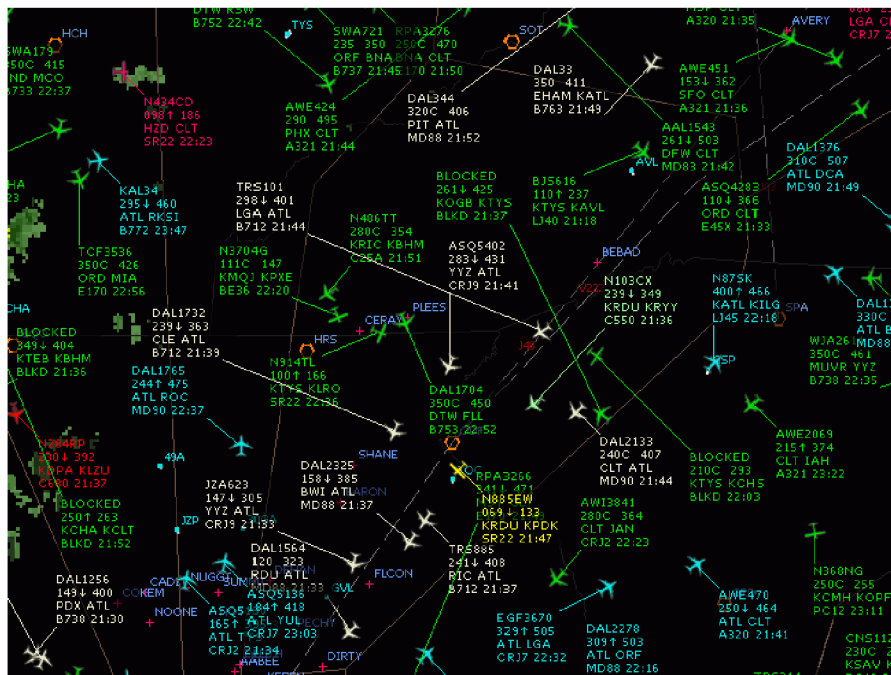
DTW RSW
B752 22:42
TYS
SWA721 RPA3276
235 350 250C 470
ORF BNA BNA CLT
B737 21:45 E170 21:50
SOT
MSP CLT
A320 21:35
AVERY
LGA CLT
CRJ7 23:37
HCH
SWA179
350C 415
ND MCO
B733 22:37
N434CD
098↑ 186
HZD CLT
SR22 22:23
AWE424
290 495
PHX CLT
A321 21:44
DAL344
320C 406
PIT ATL
MD88 21:52
DAL33
350 411
EHAM KATL
B763 21:49
AWE451
153↓ 362
SFO CLT
A321 21:36
AAL1543
261↓ 503
DFW CLT
MD83 21:42
DAL1376
310C 507
ATL DCA
MD90 21:49
KAL34
295↓ 460
ATL RKSI
B772 23:47
TRS101
298↓ 401
LGA ATL
B712 21:44
BLOCKED
261↓ 425
KOGB KTYS
BLKD 21:37
BJ5616
110↑ 237
KTYS KAVL
LJ40 21:18
AVL
ASQ4283
110↓ 366
ORD CLT
E45X 21:33
HA
TCF3536
350C 426
ORD MIA
E170 22:56
N486TT
280C 354
KRIC KBHM
C25A 21:51
ASQ5402
283↓ 431
YYZ ATL
CRJ9 21:41
BEBAD
N3704G
111C 147
KMQJ KPXE
BE36 22:20
N103CX
239↓ 349
KRDU KRYY
C550 21:36
V22
N87SK
400↑ 466
KATL KILG
LJ45 22:18
SPA
CHA
PLEES
CERAT
DAL1732
239↓ 363
CLE ATL
B712 21:39
HRS
DAL11
330C
ATL B
MD88
BLOCKED
249↓ 404
KTEB KBHM
BLKD 21:36
N914TL
100↑ 166
KTYS KLRO
SR22 22:36
JSP
WJA26
350C 461
MUVR YYZ
B738 22:35
DAL1765
244↑ 475
ATL ROC
MD90 22:37
DAL1704
350C 450
DTW FLL
B753 22:52
N284RP
200↓ 392
KOPA KLZU
C680 21:37
SHANE
DAL2133
280C 407
CLT ATL
MD90 21:44
BLOCKED
210C 293
KTYS KCHS
BLKD 22:03
AWE2069
215↑ 374
CLT IAH
A321 23:22
49A
JZA623
147↓ 305
YYZ ATL
CRJ9 21:33
DAL2325
158↓ 385
BWI ATL
MD88 21:37
ARON
RPA3266
411↓ 471
N885EW
069↓ 133
KRDU KPDK
SR22 21:47
BLOCKED
250↑ 263
KCHA KCLT
BLKD 21:52
JZP
AWI3841
280C 364
CLT JAN
CRJ2 22:23
DAL1564
120 323
RDU ATL
MD88 21:33
TRS885
241↓ 408
RIC ATL
B712 21:37
N368NG
250C 255
KCMH KOPF
PC12 23:11
CADE
NUGGT
SURLY
DAL1256
149↓ 400
PDX ATL
B730 21:30
COKEM
ASQ5138
184↑ 418
ATL YUL
CRJ7 23:03
GVL
FLCON
NOONE
ASQ5
165↑
ATL T
CRJ2 21:34
BECHY
EGF3670
329↑ 505
ATL LGA
CRJ7 22:32
DAL2278
309↑ 503
ATL ORF
MD88 22:16
AWE470
250↓ 464
ATL CLT
A320 21:41
CNS11
230C 2
KSAV K
AABEE
DIRTY